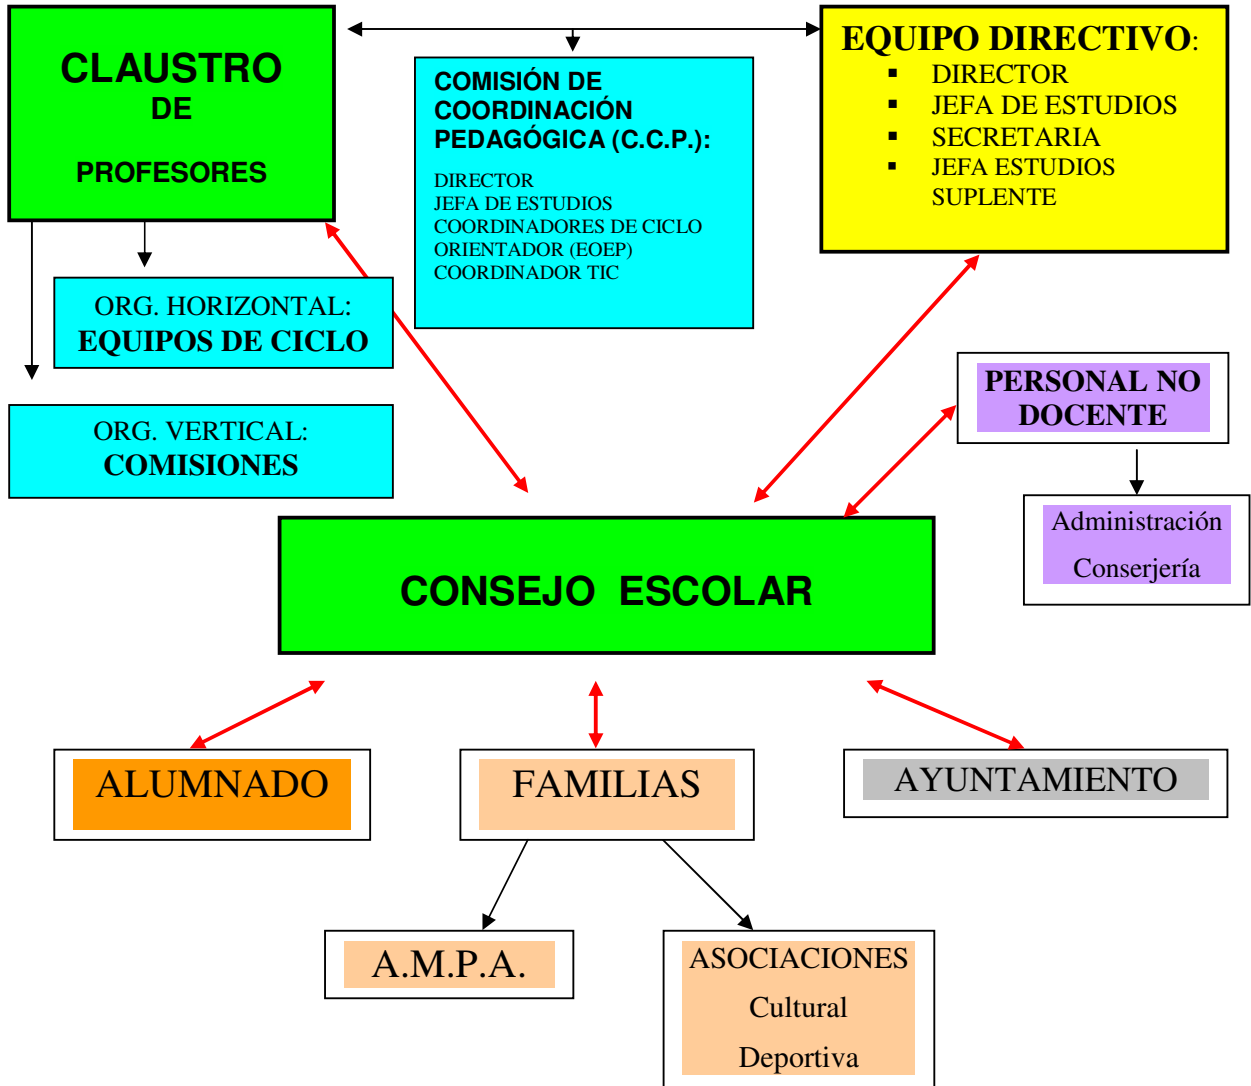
CLAUSTRO
DE
PROFESORES

COMISIÓN DE COORDINACIÓN PEDAGÓGICA (C.C.P.):

DIRECTOR
JEFA DE ESTUDIOS
COORDINADORES DE CICLO
ORIENTADOR (EOEP)
COORDINADOR TIC

EQUIPO DIRECTIVO:
- DIRECTOR
- JEFA DE ESTUDIOS
- SECRETARIA
- JEFA ESTUDIOS SUPLENTE

ORG. HORIZONTAL:
EQUIPOS DE CICLO

ORG. VERTICAL:
COMISIONES

PERSONAL NO DOCENTE

Administración
Conserjería

CONSEJO ESCOLAR

ALUMNADO

FAMILIAS

AYUNTAMIENTO

A.M.P.A.

ASOCIACIONES
Cultural
Deportiva